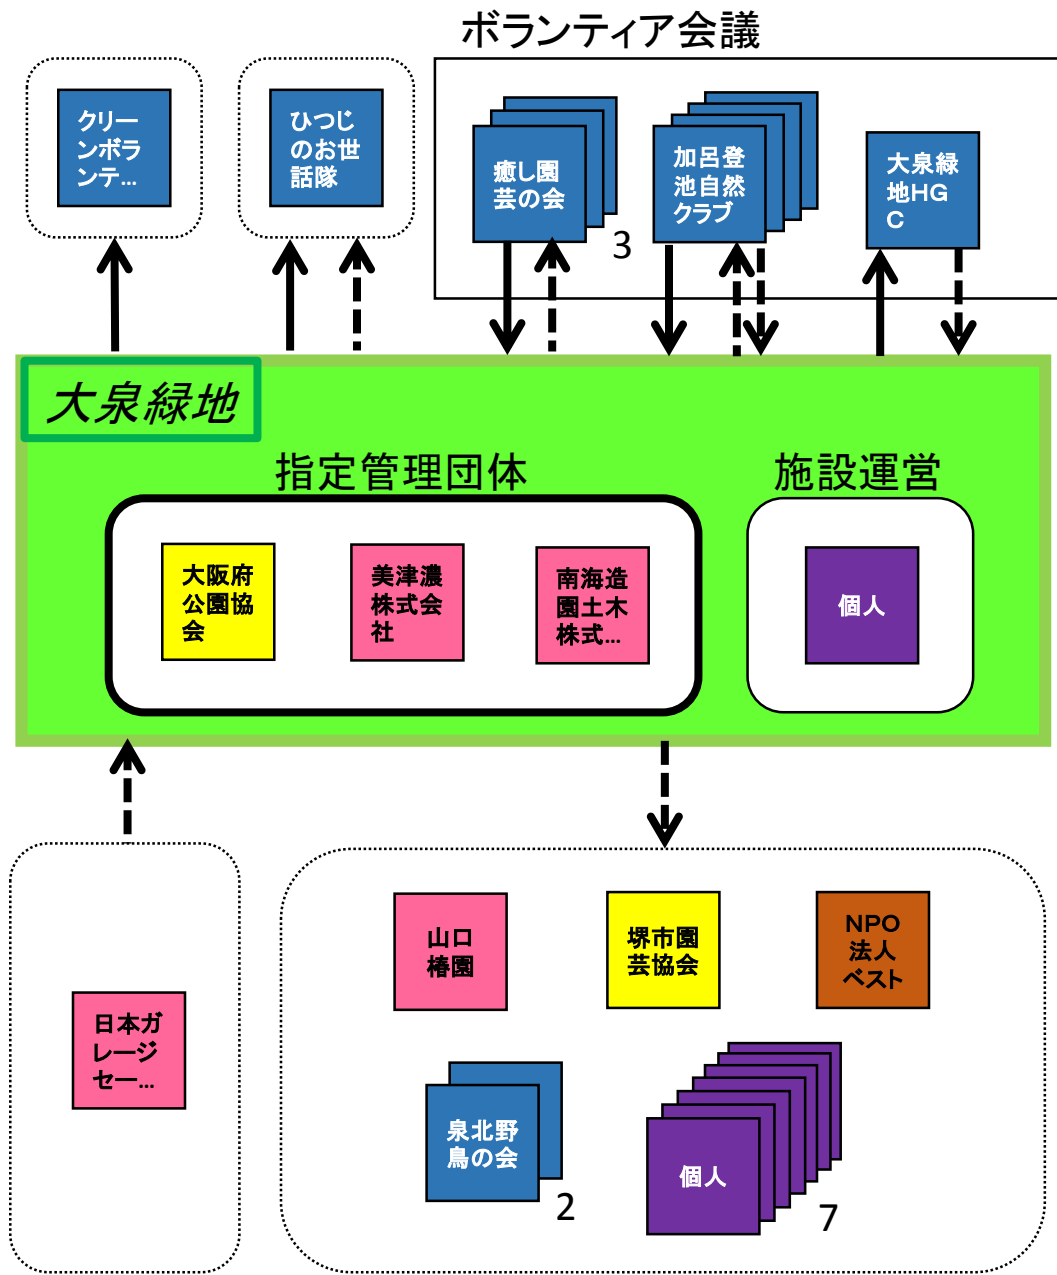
ボランティア会議

クリーンボランテ...

ひつじのお世話隊

癒し園芸の会

3

加呂登池自然クラブ

大泉緑地HGC

大泉緑地

指定管理団体

大阪府公園協会

美津濃株式会社

南海造園土木株式...

施設運営

個人

日本ガレージセー...

山口椿園

堺市園芸協会

NPO法人ベスト

泉北野鳥の会

2

個人

7